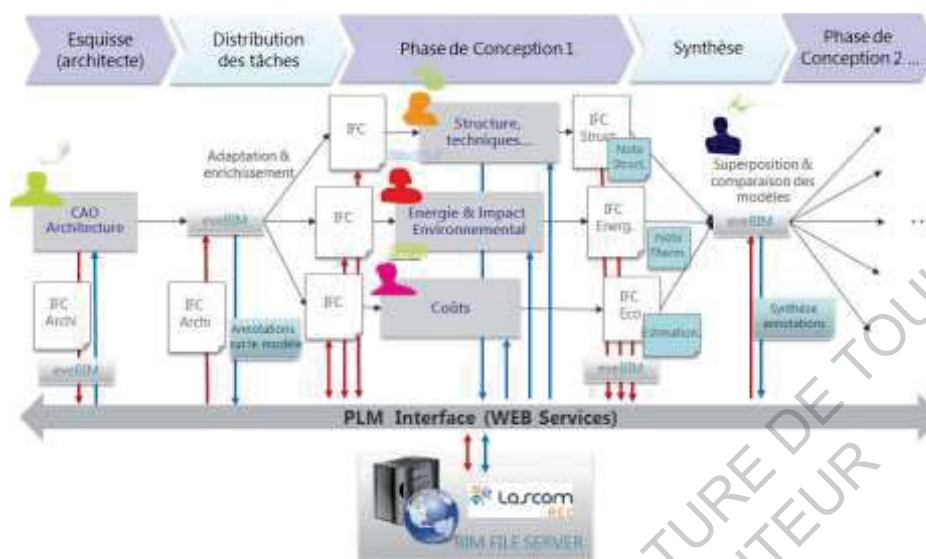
Esquisse (architecte)

Distribution des tâches

Phase de Conception 1

Synthèse

Phase de Conception 2 ...

CAO Architecture

IFC Archi

eveBIM

Adaptation & enrichissement

eveBIM

IFC Archi

Annotations sur le modèle

IFC

IFC

IFC

Structure, techniques...

Energie & Impact Environnemental

Coûts

IFC Struct.

Note Struct.

IFC Energ.

Note Therm.

IFC Eco

Estimation

eveBIM

Superposition & comparaison des modèles

eveBIM

Synthèse annotations

PLM Interface (WEB Services)

Lascom AEC

BIM FILE SERVER

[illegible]TURE DE TOU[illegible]
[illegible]TEUR